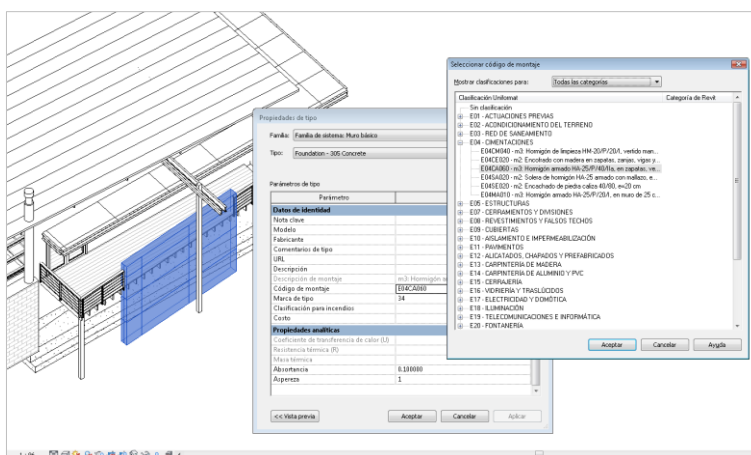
Propiedades de tipo

Familia: Familia de sistema: Muro básico

Tipo: Foundation - 305 Concrete

Parámetros de tipo

| Parámetro | |
|---|---|
| **Datos de identidad** | |
| Nota clave | |
| Modelo | |
| Fabricante | |
| Comentarios de tipo | |
| URL | |
| Descripción | |
| Descripción de montaje | m3: Hormigón a |
| Código de montaje | E04CA060 |
| Marca de tipo | 34 |
| Clasificación para incendios | |
| Costo | |
| **Propiedades analíticas** | |
| Coeficiente de transferencia de calor (U) | |
| Resistencia térmica (R) | |
| Masa térmica | |
| Absortancia | 0.100000 |
| Aspereza | 1 |

<< Vista previa

Aceptar

Cancelar

Aplicar

Seleccionar código de montaje

Mostrar clasificaciones para: Todas las categorías

Clasificación Uniformat

Categoría de Revit

Sin clasificación
E01 - ACTUACIONES PREVIAS
E02 - ACONDICIONAMIENTO DEL TERRENO
E03 - RED DE SANEAMIENTO
E04 - CIMENTACIONES
E04CM040 - m3: Hormigón de limpieza HM-20/P/20/I, vertido man...
E04CE020 - m2: Encofrado con madera en zapatas, zanjas, vigas y...
E04CA060 - m3: Hormigón armado HA-25/P/40/IIa, en zapatas, ve...
E04SA020 - m2: Solera de hormigón HA-25 armado con mallazo, e...
E04SE020 - m2: Encachado de piedra caliza 40/80, e=20 cm
E04MA010 - m3: Hormigón armado HA-25/P/20/I, en muro de 25 c...
E05 - ESTRUCTURAS
E07 - CERRAMIENTOS Y DIVISIONES
E08 - REVESTIMIENTOS Y FALSOS TECHOS
E09 - CUBIERTAS
E10 - AISLAMIENTO E IMPERMEABILIZACIÓN
E11 - PAVIMENTOS
E12 - ALICATADOS, CHAPADOS Y PREFABRICADOS
E13 - CARPINTERÍA DE MADERA
E14 - CARPINTERÍA DE ALUMINIO Y PVC
E15 - CERRAJERÍA
E16 - VIDRIERÍA Y TRASLÚCIDOS
E17 - ELECTRICIDAD Y DOMÓTICA
E18 - ILUMINACIÓN
E19 - TELECOMUNICACIONES E INFORMÁTICA
E20 - FONTANERÍA

Aceptar

Cancelar

Ayuda